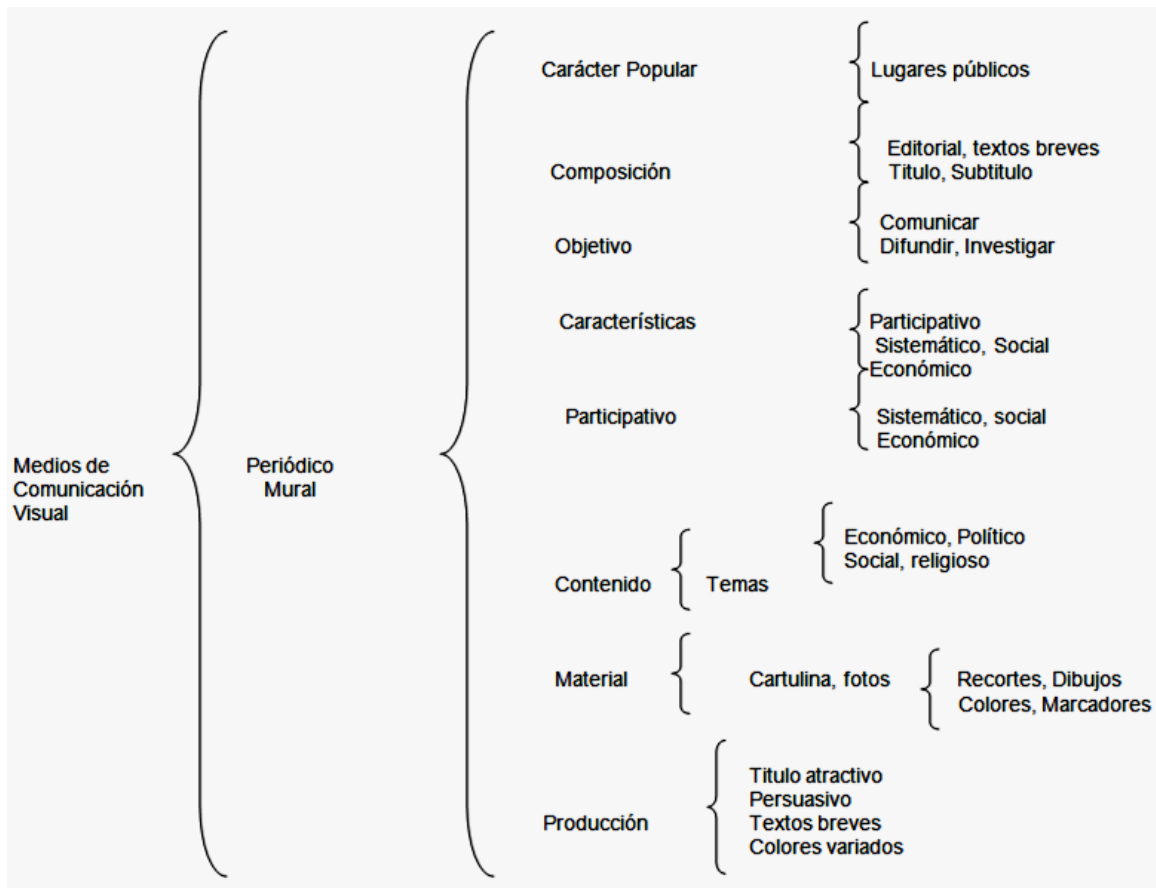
Medios de Comunicación Visual

Periódico Mural

Carácter Popular

Lugares públicos

Composición

Editorial, textos breves
Titulo, Subtitulo

Objetivo

Comunicar
Difundir, Investigar

Características

Participativo
Sistemático, Social
Económico

Participativo

Sistemático, social
Económico

Contenido

Temas

Económico, Político
Social, religioso

Material

Cartulina, fotos

Recortes, Dibujos
Colores, Marcadores

Producción

Titulo atractivo
Persuasivo
Textos breves
Colores variados